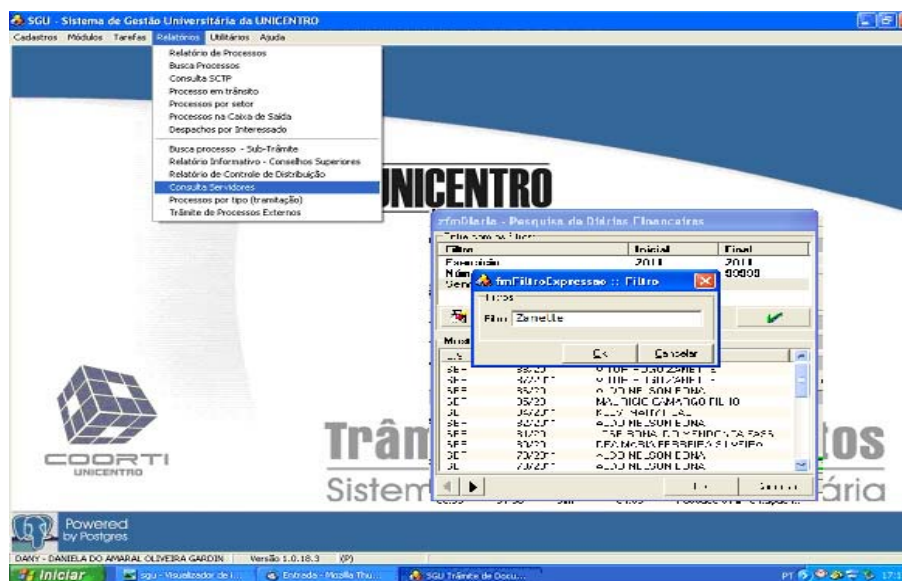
SGU - Sistema de Gestão Universitária da UNICENTRO

Cadastros Módulos Tarefas Relatórios Utilitários Ajuda

Relatório de Processos
Busca Processos
Consulta SCTP
Processo em trânsito
Processos por setor
Processos na Caixa de Saída
Despachos por Interessado
Busca processo - Sub-Trâmite
Relatório Informativo - Conselhos Superiores
Relatório de Controle de Distribuição
Consulta Servidores
Processos por tipo (tramitação)
Trâmite de Processos Externos

UNICENTRO

zfmDiarlo - Pesquisa de Diárias Financeiras

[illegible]

| Filtro | Inicial | Final |
|---|---|---|
| Exercício | 2011 | 2011 |
| Núm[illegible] | | 99999 |

fmFiltroExpressao :: Filtro

Filtros

Filtro Zanelle

Ok Cancelar

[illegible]

COORTI
UNICENTRO

Trâm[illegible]tos

Sistem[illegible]ária

Powered by Postgres

DANY - DANIELA DO AMARAL OLIVEIRA GARDIN Versão 1.0.18.3 (XP)

Iniciar sgu - Visualizador de I... Entrada - Mozilla Thu... SGU Trâmite de Docu... PT 17:3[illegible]